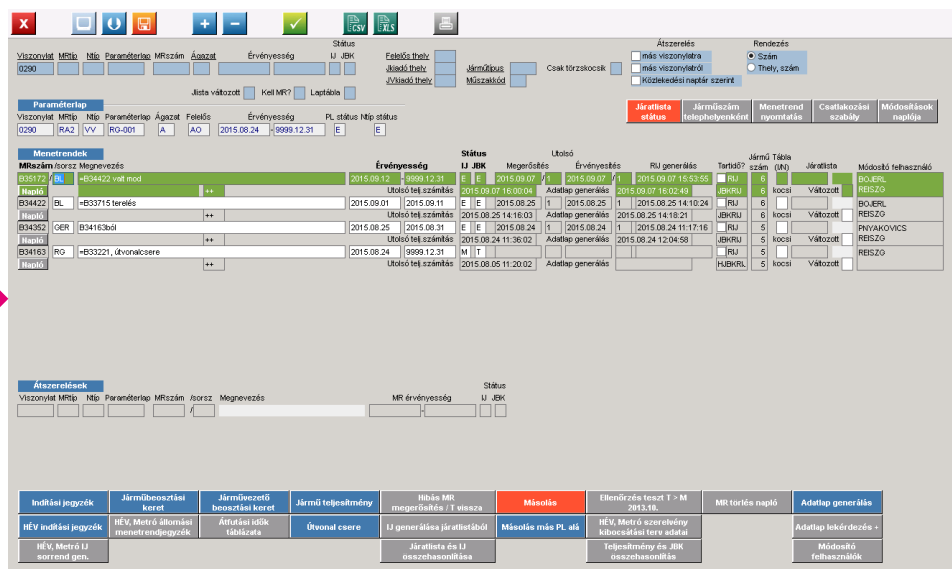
X + − ✓ CSV XLS

Viszonylat MRtíp Ntíp Paraméterlap MRszám Ágazat Érvényesség Státus IJ JBK
0290

Felelős thely
Jkiadó thely
JVkiadó thely
Járműtípus
Műszakkód
Csak törzskocsik

Átszerelés
más viszonylatra
más viszonylatról
Közlekedési naptár szerint

Rendezés
Szám
Thely, szám

Jlista változott Kell MR? Laptábla

Paraméterlap
Viszonylat MRtíp Ntíp Paraméterlap Ágazat Felelős Érvényesség PL státus Ntíp státus
0290 RA2 VV RG-001 A AO 2015.08.24 9999.12.31 E E

Járatlista státus
Járműszám telephelyenként
Menetrend nyomtatás
Csatlakozási szabály
Módosítások naplója

Menetrendek
MRszám /sorsz Megnevezés Érvényesség Státus IJ JBK Megerősítés Utolsó Érvényesítés RIJ generálás Tartidő? Jármű szám Tábla (I/N) Járatlista Módosító felhasználó

| B35172 | BL | =B34422 volt mod | 2015.09.12 | 9999.12.31 | E | E | 2015.09.07 | 1 | 2015.09.07 | 1 | 2015.09.07 15:53:55 | RIJ | 6 | | | BOJERL |
| Napló | | ++ | Utolsó telj.számítás | | 2015.09.07 16:00:04 | | Adatlap generálás | | 2015.09.07 16:02:49 | | JBKRIJ | 6 | kocsi | Változott | | REISZG |
| B34422 | BL | =B33715 terelés | 2015.09.01 | 2015.09.11 | E | E | 2015.08.25 | 1 | 2015.08.25 | 1 | 2015.08.25 14:10:24 | RIJ | 6 | | | BOJERL |
| Napló | | ++ | Utolsó telj.számítás | | 2015.08.25 14:16:03 | | Adatlap generálás | | 2015.08.25 14:18:21 | | JBKRIJ | 6 | kocsi | Változott | | REISZG |
| B34352 | GER | B34163ból | 2015.08.25 | 2015.08.31 | E | E | 2015.08.24 | 1 | 2015.08.24 | 1 | 2015.08.24 11:17:16 | RIJ | 5 | | | PNYAKOVICS |
| Napló | | ++ | Utolsó telj.számítás | | 2015.08.24 11:36:02 | | Adatlap generálás | | 2015.08.24 12:04:58 | | JBKRIJ | 5 | kocsi | Változott | | REISZG |
| B34163 | RG | =B33221, útvonalcsere | 2015.08.24 | 9999.12.31 | M | T | | | | | | RIJ | 5 | | | |
| Napló | | ++ | Utolsó telj.számítás | | 2015.08.05 11:20:02 | | Adatlap generálás | | | | HJBKRIJ | 5 | kocsi | Változott | | |

Átszerelések
Viszonylat MRtíp Ntíp Paraméterlap MRszám /sorsz Megnevezés MR érvényesség Státus IJ JBK

Indítási jegyzék
Járműbeosztási keret
Járművezető beosztási keret
Jármű teljesítmény
Hibás MR megerősítés / T vissza
Másolás
Ellenőrzés teszt T > M 2013.10.
MR törlés napló
Adatlap generálás
HÉV indítási jegyzék
HÉV, Metró állomási menetrendjegyzék
Átfutási idők táblázata
Útvonal csere
IJ generálása járatlistából
Másolás más PL alá
HÉV, Metró szerelvény kibocsátási terv adatai
Adatlap lekérdezés +
HÉV, Metró IJ sorrend gen.
Járatlista és IJ összehasonlítása
Teljesítmény és JBK összehasonlítás
Módosító felhasználók